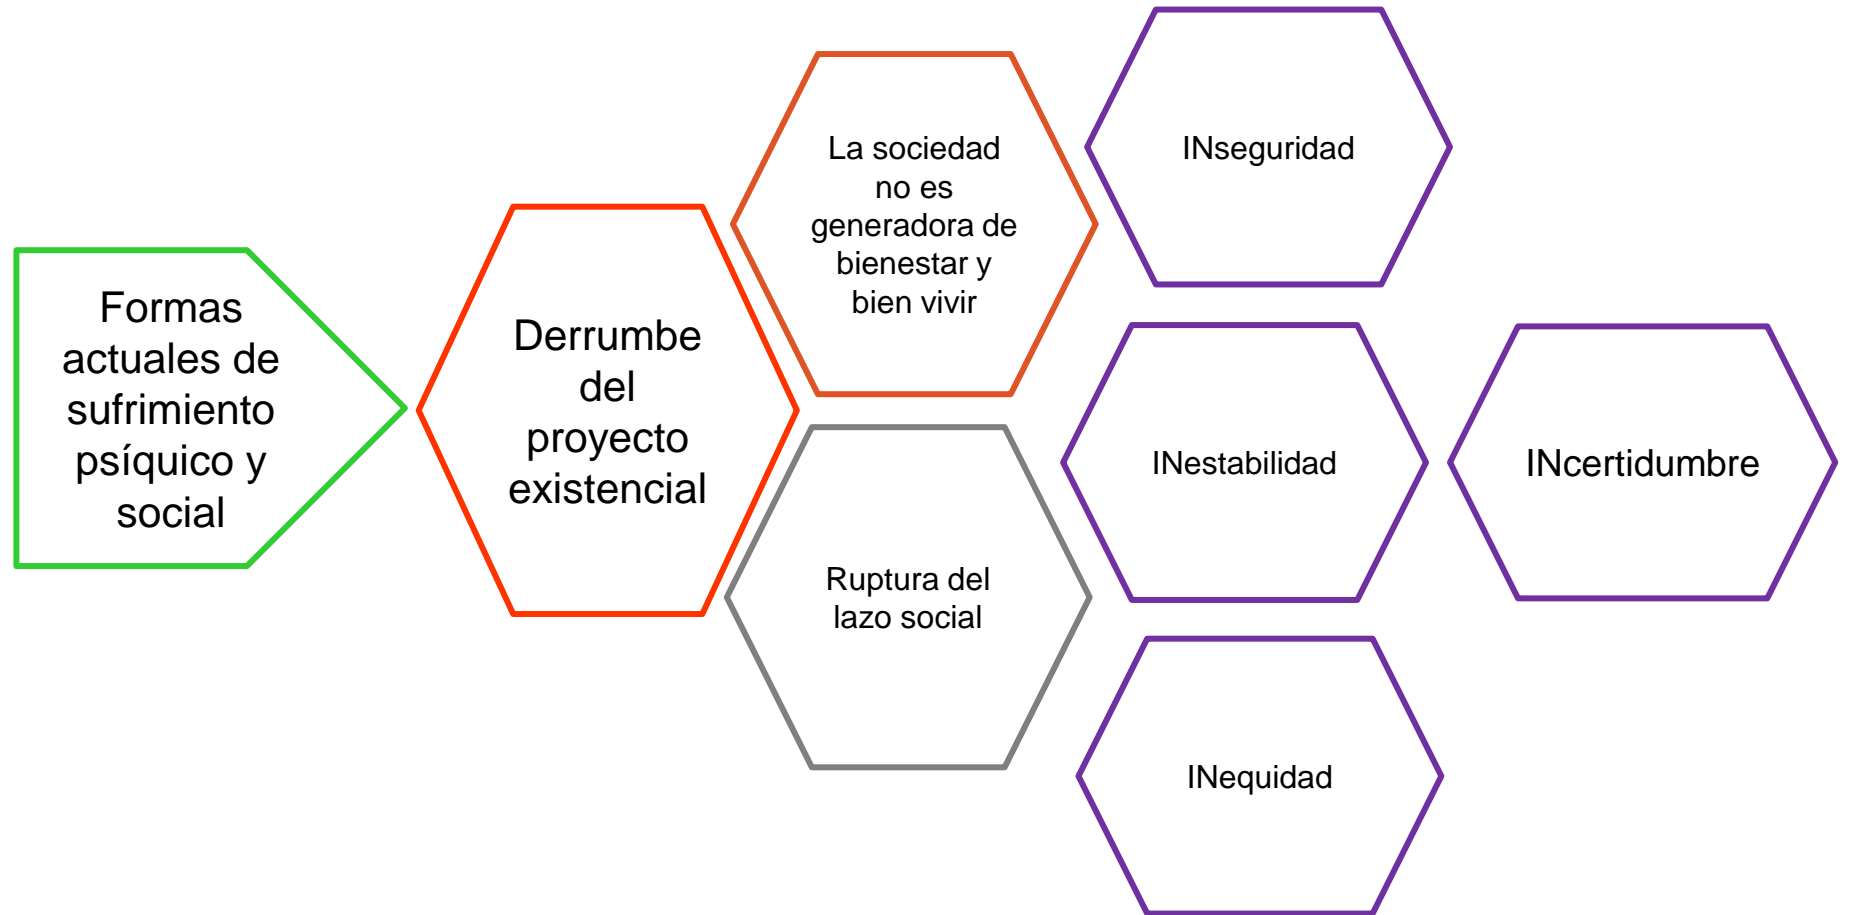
Formas actuales de sufrimiento psíquico y social

Derrumbe del proyecto existencial

La sociedad no es generadora de bienestar y bien vivir

Ruptura del lazo social

INseguridad

INestabilidad

INequidad

INcertidumbre